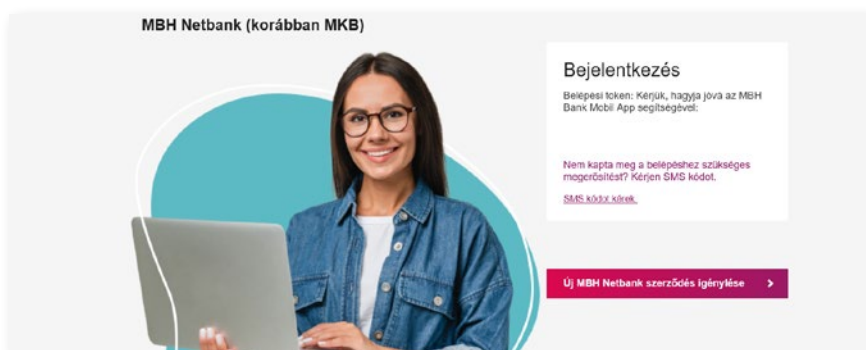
MBH Netbank (korábban MKB)

Bejelentkezés

Belépési token: Kérjük, hagyja jóvá az MBH Bank Mobil App segítségével:

Nem kapta meg a belépéshez szükséges megerősítést? Kérjen SMS kódot.

SMS kódot kérek

Új MBH Netbank szerződés igénylése ›